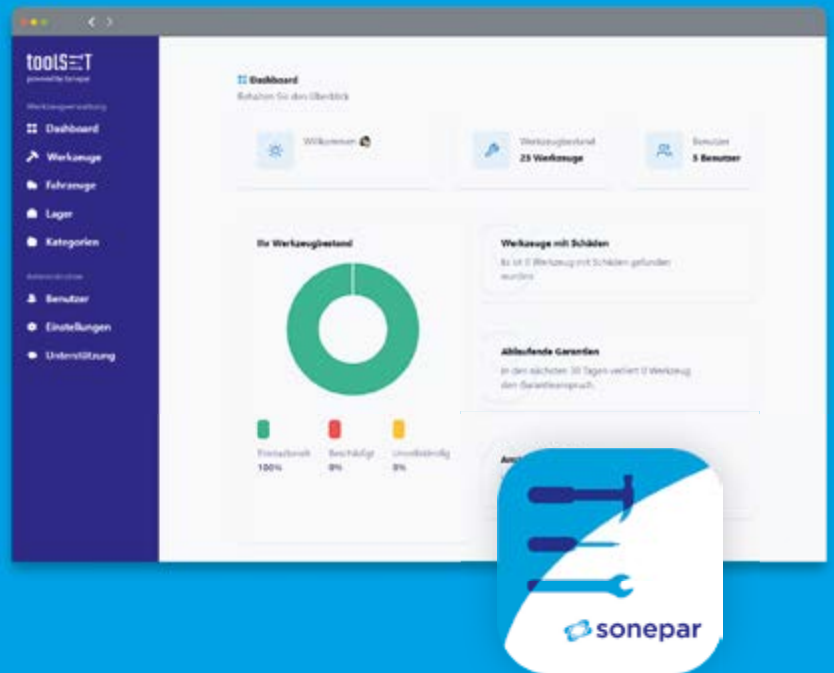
toolSET
powered by Sonepar

Werkzeugverwaltung
Dashboard
Werkzeuge
Fahrzeuge
Lager
Kategorien

Administration
Benutzer
Einstellungen
Unterstützung

Dashboard
Behalten Sie den Überblick

Willkommen

Werkzeugbestand
23 Werkzeuge

Benutzer
5 Benutzer

Ihr Werkzeugbestand

Einsatzbereit
100%
Beschädigt
0%
Unvollständig
0%

Werkzeuge mit Schäden
Es ist 0 Werkzeug mit Schäden gefunden worden.

Ablaufende Garantien
In den nächsten 30 Tagen verliert 0 Werkzeug den Garantieanspruch.

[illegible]

sonepar